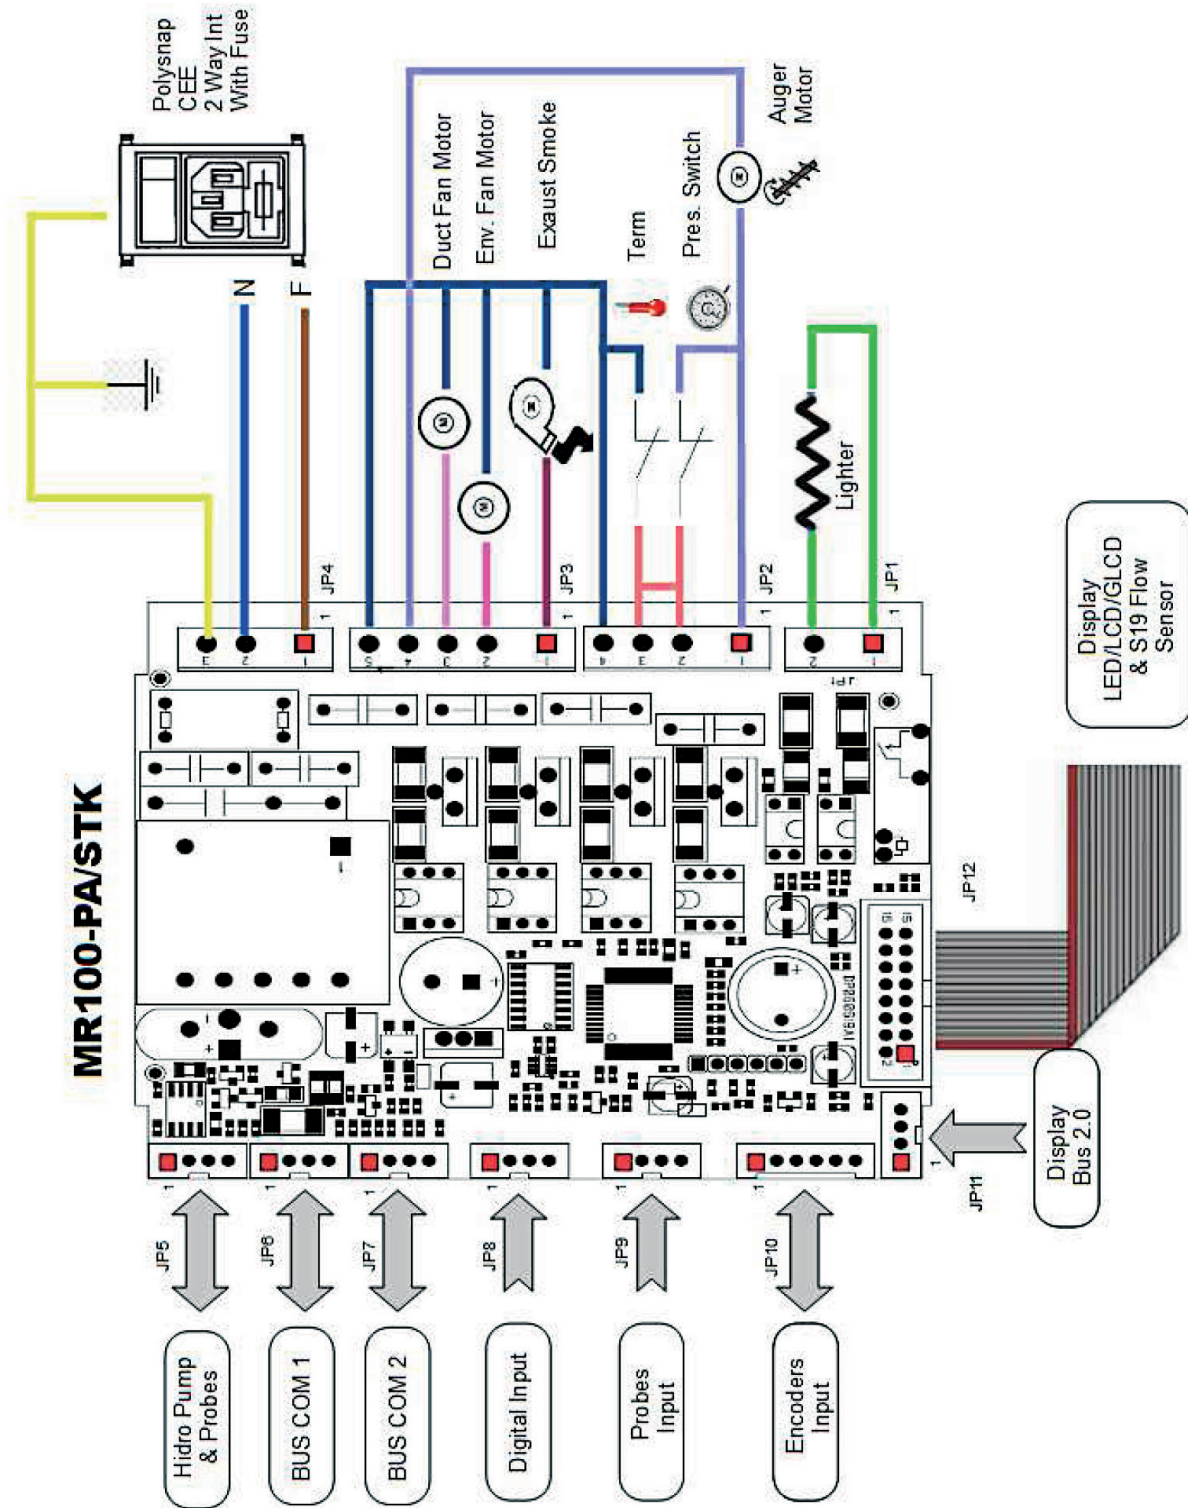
Polysnap
CEE
2 Way Int
With Fuse

N
F

Duct Fan Motor
Env. Fan Motor
Exaust Smoke
Term
Pres. Switch
Auger Motor

Lighter

JP4
JP3
JP2
JP1

Display
LED/LCD/GLCD
& S19 Flow
Sensor

MR100-PA/STK

JP12

Display
Bus 2.0

JP11

JP5
JP6
JP7
JP8
JP9
JP10

Hidro Pump
& Probes

BUS COM 1

BUS COM 2

Digital Input

Probes
Input

Encoders
Input